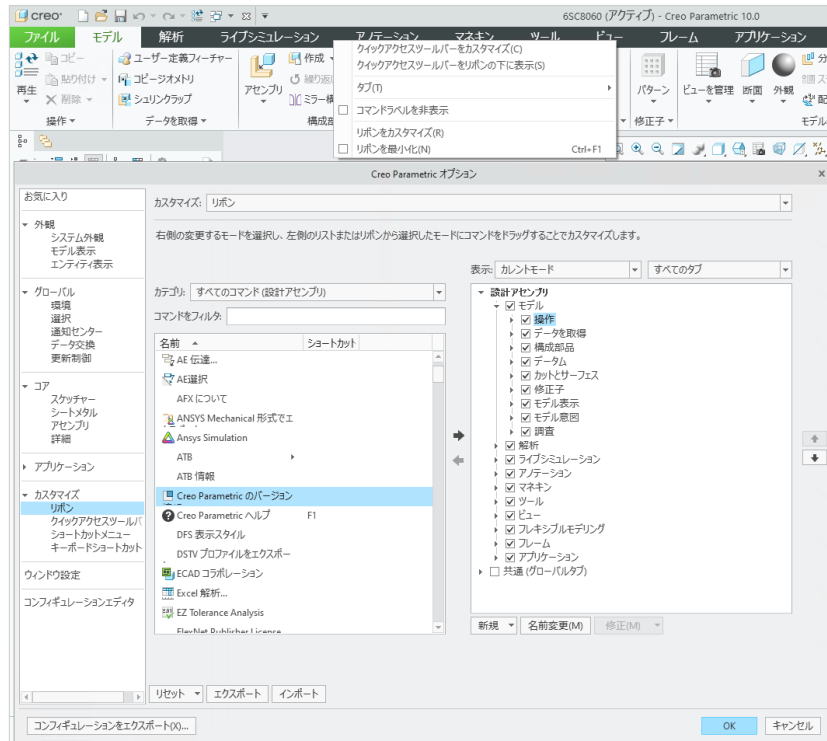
creo

6SC8060 (アクティブ) - Creo Parametric 10.0

ファイル モデル 解析 ライブシミュレーション アノテーション マネキン ツール ビュー フレーム アプリケーション

コピー 貼り付け 削除 再生 操作

ユーザー定義フィーチャー コピージオメトリ シュリンクラップ データを取得

アセンブリ 作成 繰り返 ミラー構 構成部

クイックアクセスツールバーをカスタマイズ(C)
クイックアクセスツールバーをリボンの下に表示(S)
タブ(T)
コマンドラベルを非表示
リボンをカスタマイズ(R)
リボンを最小化(N) Ctrl+F1

パターン 修正子 ビューを管理 断面 外観 モデル

Creo Parametric オプション

お気に入り
外観
システム外観
モデル表示
エンティティ表示
グローバル
環境
選択
通知センター
データ交換
更新制御
コア
スケッチャー
シートメタル
アセンブリ
詳細
アプリケーション
カスタマイズ
リボン
クイックアクセスツールバ
ショートカットメニュー
キーボードショートカット
ウィンドウ設定
コンフィギュレーションエディタ

カスタマイズ: リボン

右側の変更するモードを選択し、左側のリストまたはリボンから選択したモードにコマンドをドラッグすることでカスタマイズします。

カテゴリ: すべてのコマンド (設計アセンブリ)
コマンドをフィルタ:

| 名前 | ショートカット |
|---|---|
| AE 伝達... | |
| AE選択 | |
| AFX について | |
| ANSYS Mechanical 形式でエ | |
| Ansys Simulation | |
| ATB | |
| ATB 情報 | |
| Creo Parametric のバージョン | |
| Creo Parametric ヘルプ | F1 |
| DFS 表示スタイル | |
| DSTV プロファイルをエクスポー | |
| ECAD コラボレーション | |
| Excel 解析... | |
| EZ Tolerance Analysis | |
| FlexNet Publisher License | |

リセット エクスポート インポート

表示: カレントモード すべてのタブ

設計アセンブリ
モデル
操作
データを取得
構成部品
データム
カットとサーフェス
修正子
モデル表示
モデル意図
調査
解析
ライブシミュレーション
アノテーション
マネキン
ツール
ビュー
フレキシブルモデリング
フレーム
アプリケーション
共通 (グローバルタブ)

新規 名前変更(M) 修正(M)

コンフィギュレーションをエクスポート(X)...

OK キャンセル